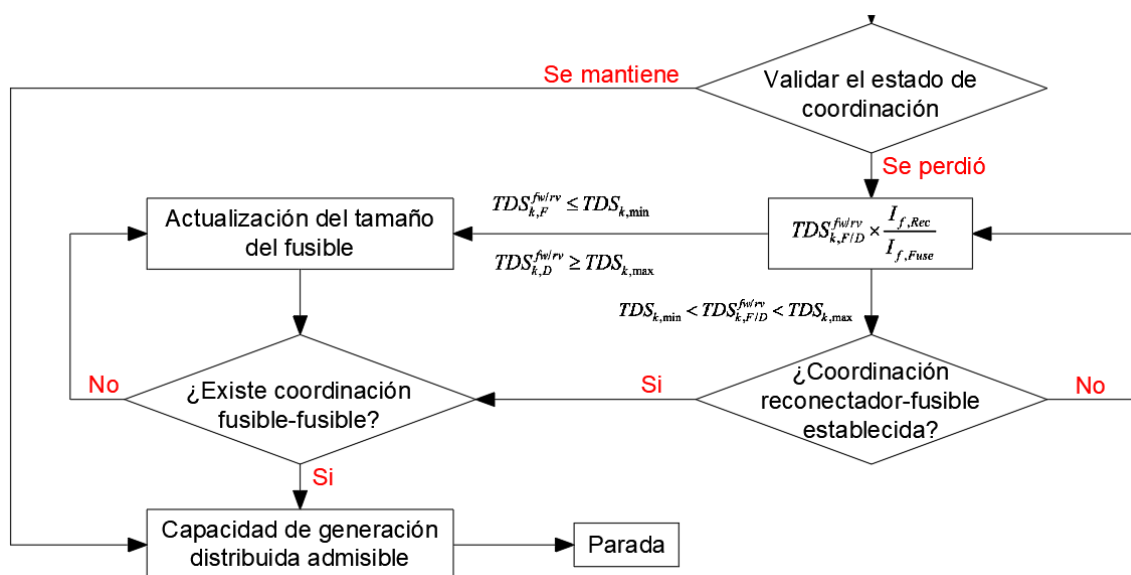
Se mantiene

Validar el estado de coordinación

Se perdió

$TDS_{k,F}^{fw/rv} \leq TDS_{k,\min}$

Actualización del tamaño del fusible

$TDS_{k,D}^{fw/rv} \geq TDS_{k,\max}$

$TDS_{k,F/D}^{fw/rv} \times \frac{I_{f,Rec}}{I_{f,Fuse}}$

$TDS_{k,\min} < TDS_{k,F/D}^{fw/rv} < TDS_{k,\max}$

No

¿Existe coordinación fusible-fusible?

Si

¿Coordinación reconectador-fusible establecida?

No

Si

Capacidad de generación distribuida admisible

Parada